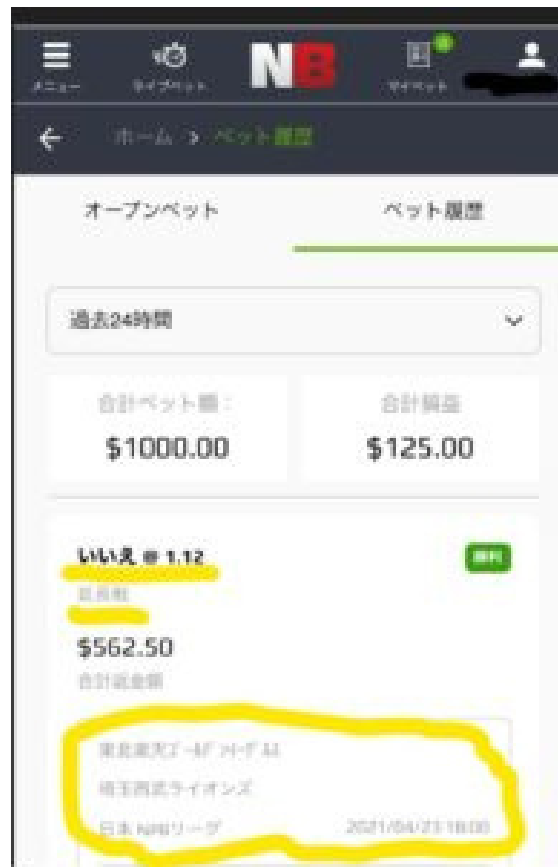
メニュー ライブベット N8 マイベット

← ホーム > ベット履歴

オープンベット ベット履歴

過去24時間

合計ベット額： $1000.00

合計損益 $125.00

いいえ @ 1.12 勝利

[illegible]

$562.50

合計返金額

東北楽天ゴールデンイーグルス

埼玉西武ライオンズ

日本 NPBリーグ 2021/04/23 18:00